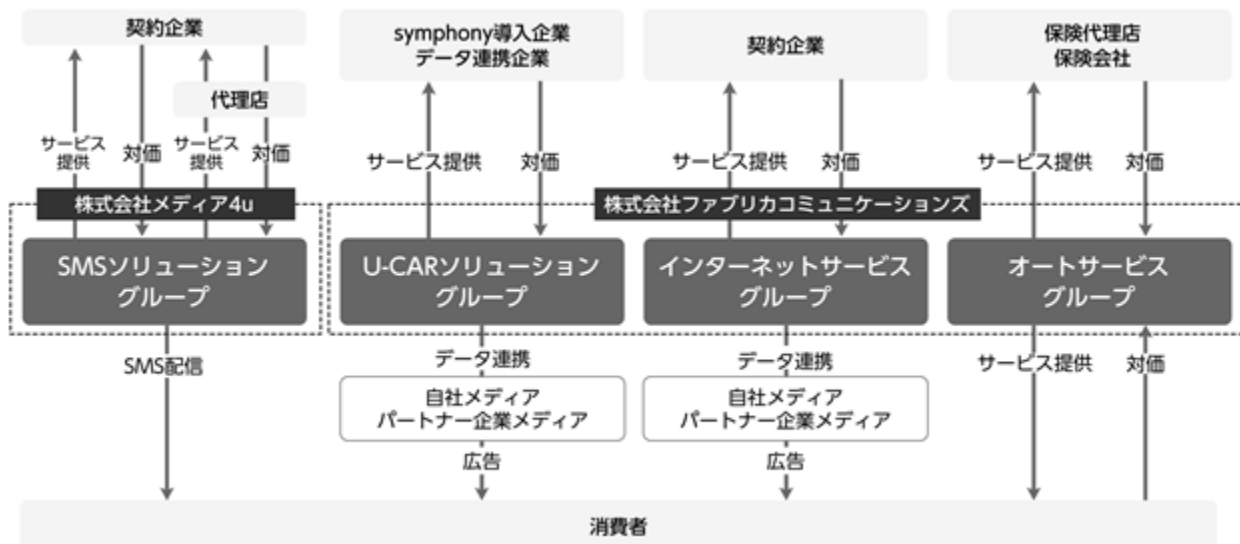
契約企業

代理店

サービス提供

対価

サービス提供

対価

symphony導入企業
データ連携企業

契約企業

保険代理店
保険会社

サービス提供

対価

サービス提供

対価

サービス提供

対価

株式会社メディア4u

株式会社ファブリカコミュニケーションズ

SMSソリューショングループ

U-CARソリューショングループ

インターネットサービスグループ

オートサービスグループ

SMS配信

データ連携

データ連携

サービス提供

対価

自社メディア
パートナー企業メディア

自社メディア
パートナー企業メディア

広告

広告

消費者